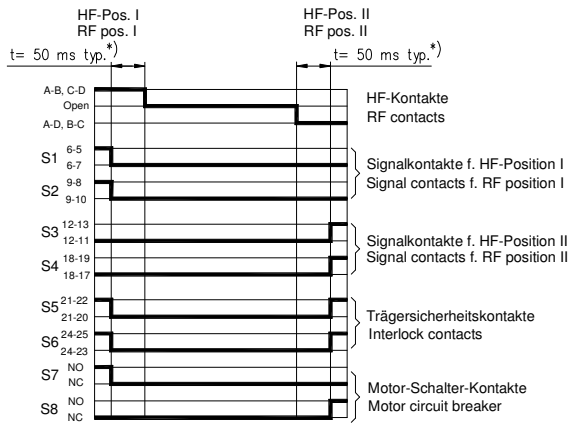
HF-Pos. I
RF pos. I

HF-Pos. II
RF pos. II

t= 50 ms typ.*)

t= 50 ms typ.*)

A-B, C-D
Open
A-D, B-C

HF-Kontakte
RF contacts

S1 6-5
6-7

S2 9-8
9-10

Signalkontakte f. HF-Position I
Signal contacts f. RF position I

S3 12-13
12-11

S4 18-19
18-17

Signalkontakte f. HF-Position II
Signal contacts f. RF position II

S5 21-22
21-20

S6 24-25
24-23

Trägersicherheitskontakte
Interlock contacts

S7 NO
NC

S8 NO
NC

Motor-Schalter-Kontakte
Motor circuit breaker